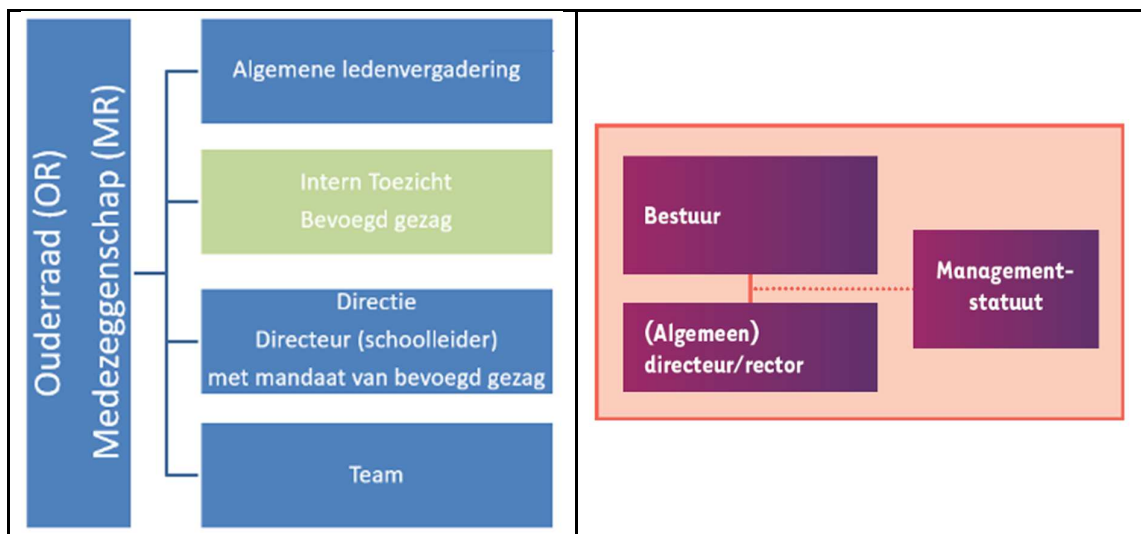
Ouderraad (OR)
Medezeggenschap (MR)

Algemene ledenvergadering

Intern Toezicht
Bevoegd gezag

Directie
Directeur (schoolleider)
met mandaat van bevoegd gezag

Team

Bestuur

(Algemeen) directeur/rector

Managementstatuut